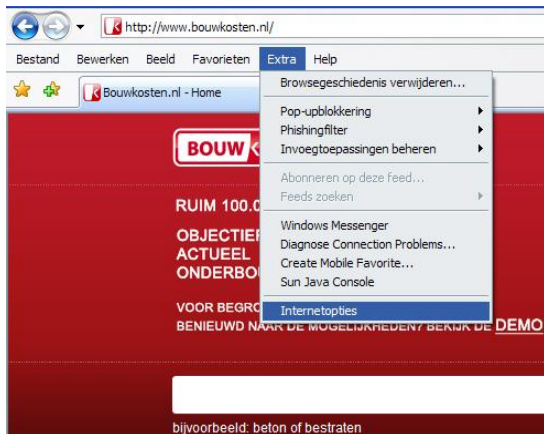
http://www.bouwkosten.nl/

Bestand Bewerken Beeld Favorieten Extra Help

Bouwkosten.nl - Home

Browsegeschiedenis verwijderen...
Pop-upblokkering
Phishingfilter
Invoegtoepassingen beheren
Abonneren op deze feed...
Feeds zoeken
Windows Messenger
Diagnose Connection Problems...
Create Mobile Favorite...
Sun Java Console
Internetopties

BOUW

RUIM 100.0
OBJECTIE
ACTUEEL
ONDERBO

VOOR BEGRO
BENIEUWD NAAR DE MOGELIJKHEDEN? BEKIJK DE DEMO

bijvoorbeeld: beton of bestraten